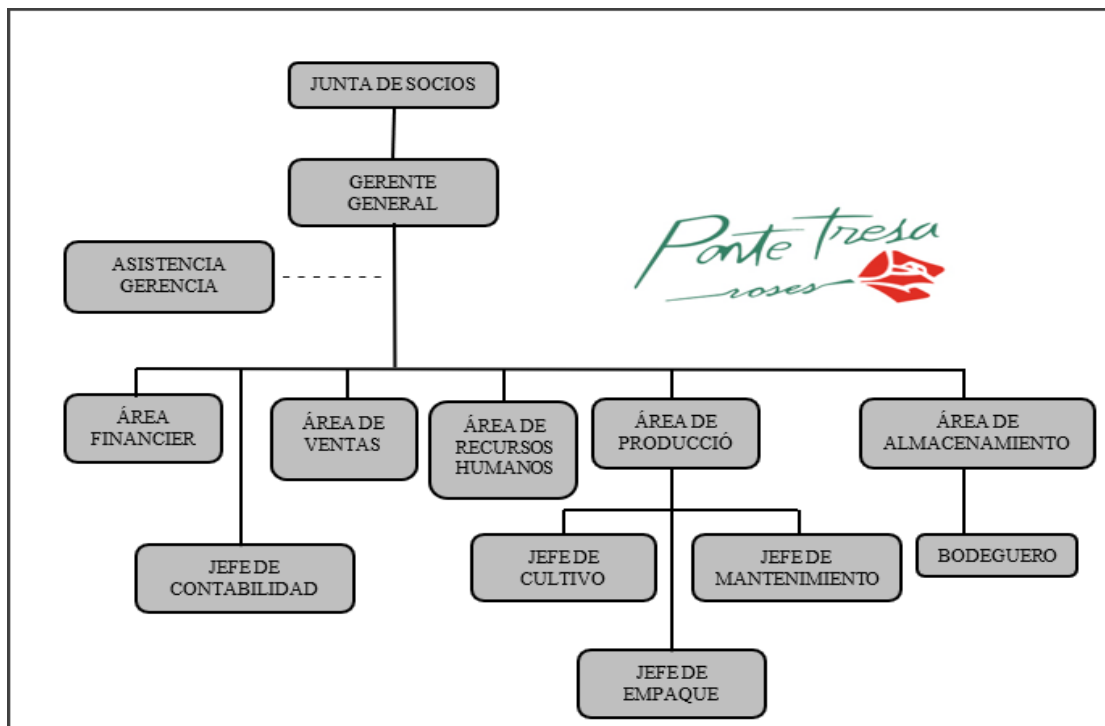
JUNTA DE SOCIOS

GERENTE GENERAL

ASISTENCIA GERENCIA

Ponte Tresa roses

ÁREA FINANCIER

ÁREA DE VENTAS

ÁREA DE RECURSOS HUMANOS

ÁREA DE PRODUCCIÓ

ÁREA DE ALMACENAMIENTO

JEFE DE CONTABILIDAD

JEFE DE CULTIVO

JEFE DE MANTENIMIENTO

BODEGUERO

JEFE DE EMPAQUE